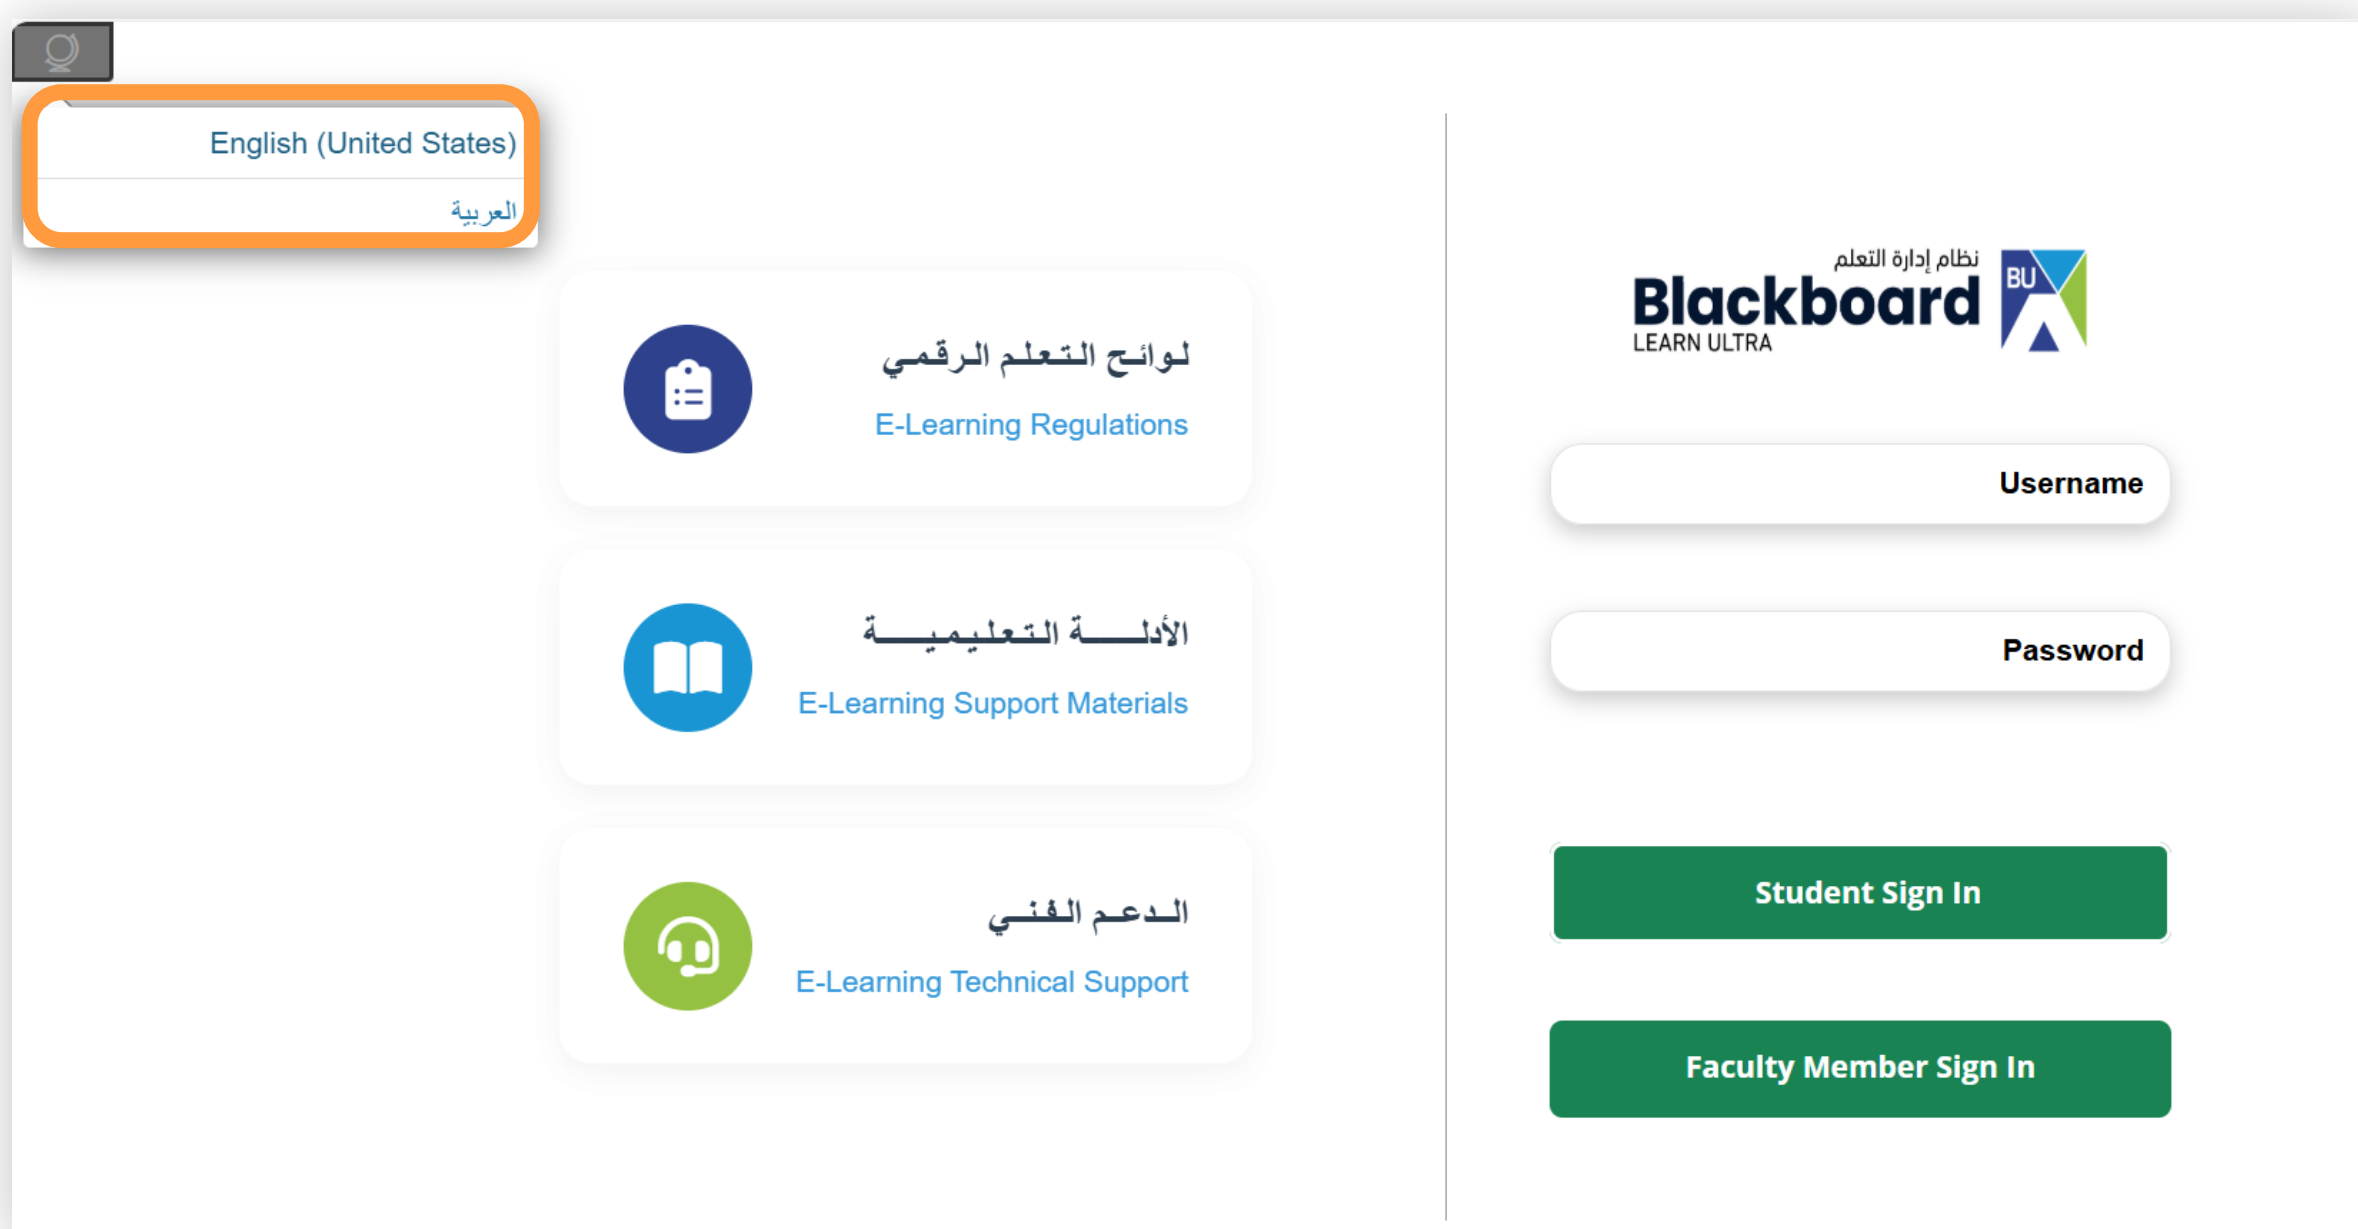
English (United States)

العربية

لـوائـح الـتـعـلـم الـرقـمـي
E-Learning Regulations

الأدلــــة الـتـعـلـيـمـيــــة
E-Learning Support Materials

الـدعـم الـفـنـي
E-Learning Technical Support

نظام إدارة التعلم
Blackboard
LEARN ULTRA
BU

Username

Password

Student Sign In

Faculty Member Sign In